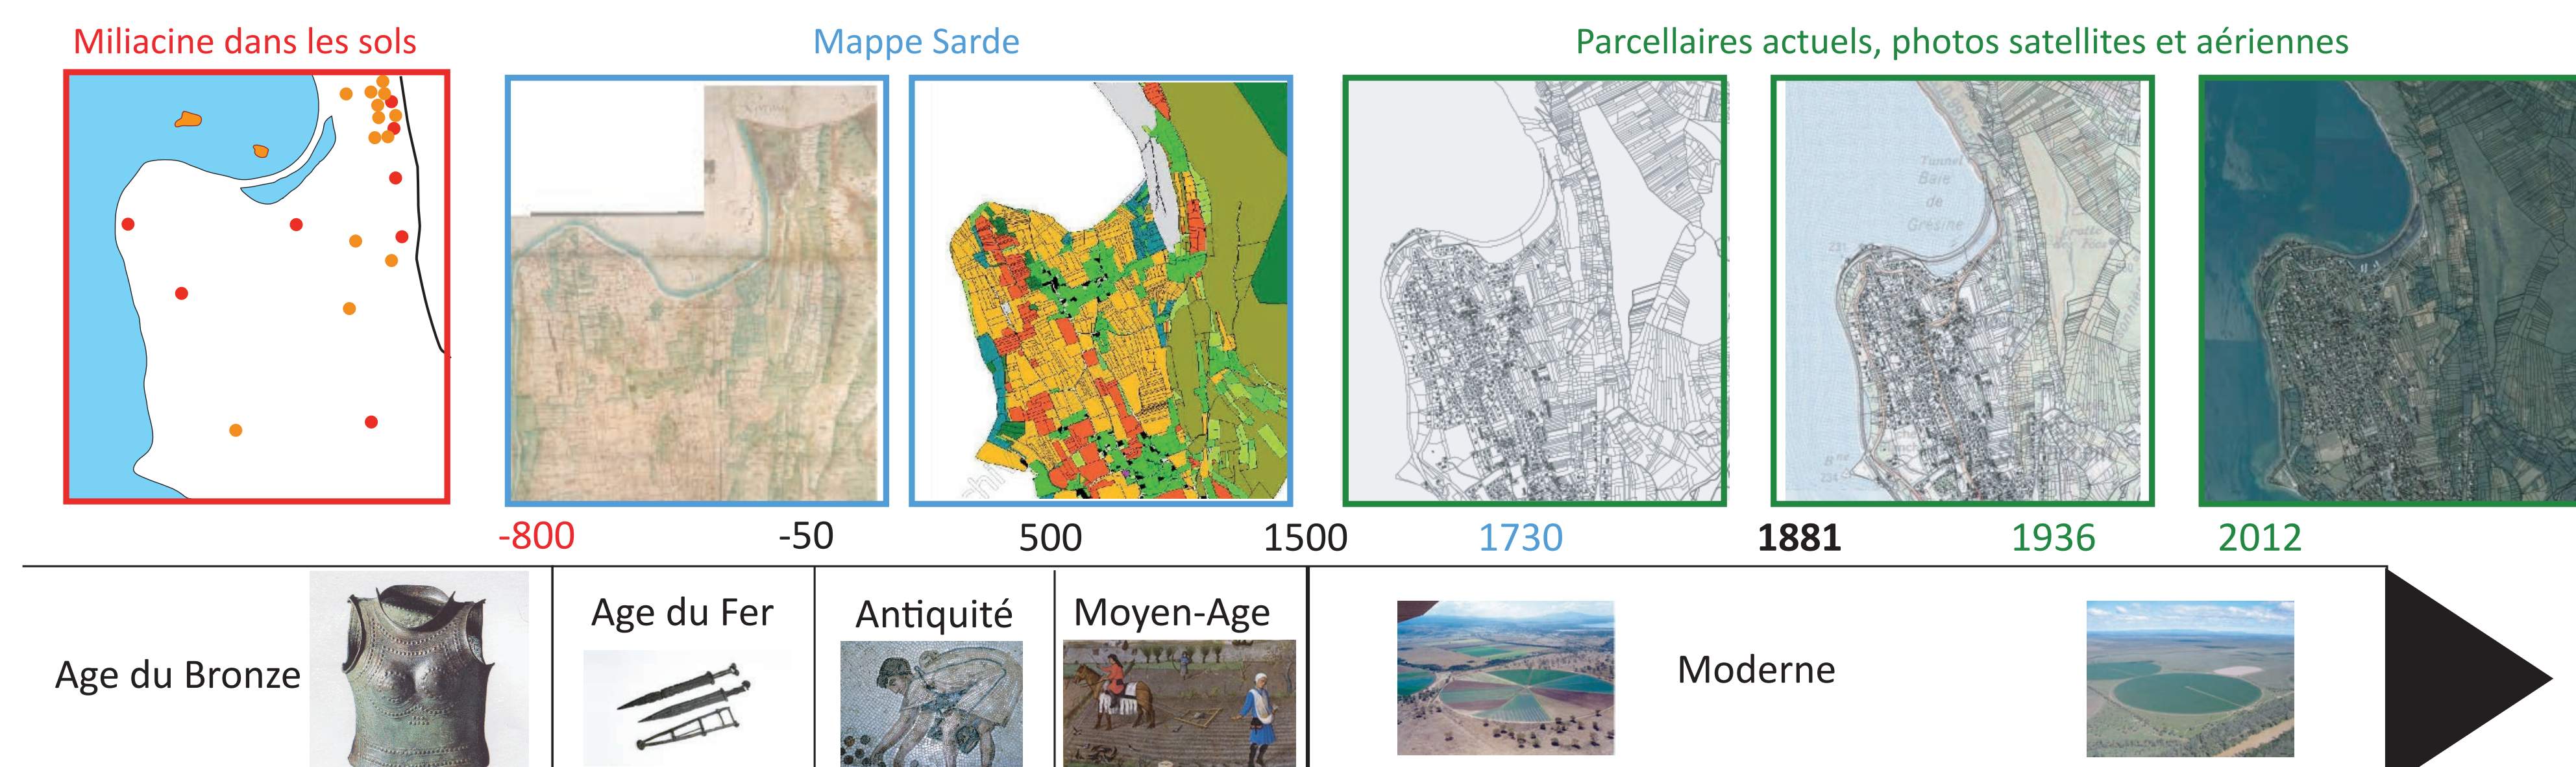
Miliacine dans les sols

Mappe Sarde

Parcellaires actuels, photos satellites et aériennes

Tunnel
Baie
de
Grésine

-800 -50 500 1500 1730 1881 1936 2012

Age du Bronze

Age du Fer

Antiquité

Moyen-Age

Moderne